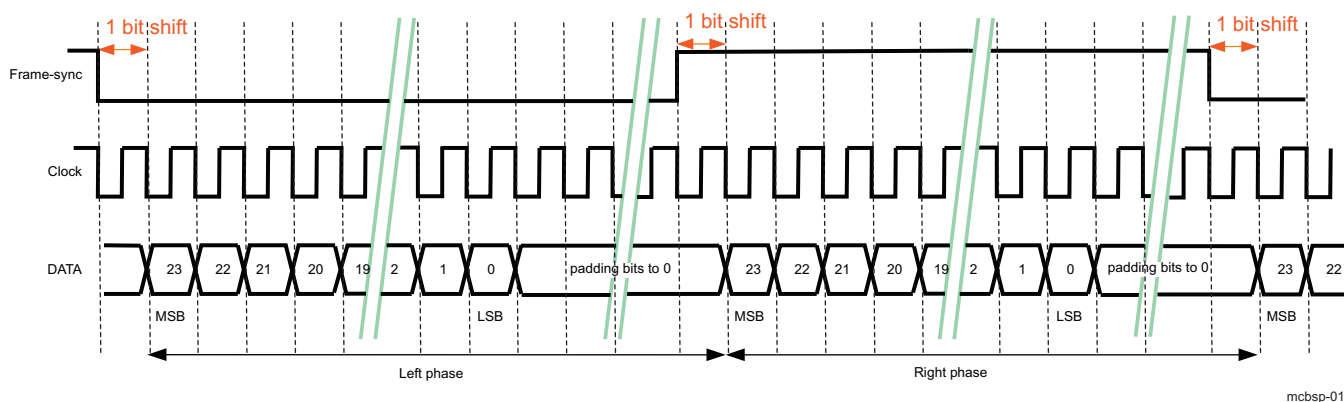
1 bit shift

1 bit shift

1 bit shift

Frame-sync

Clock

DATA

23 22 21 20 19 2 1 0 padding bits to 0 23 22 21 20 19 2 1 0 padding bits to 0 23 22

MSB

LSB

MSB

LSB

MSB

Left phase

Right phase

mcbsp-01